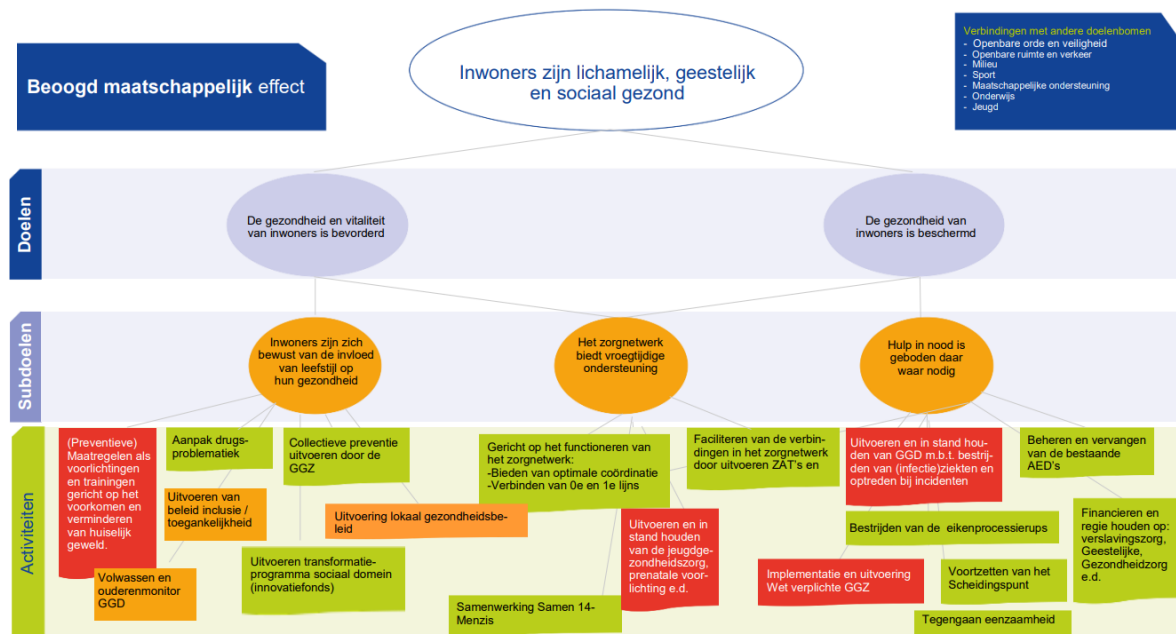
Beoogd maatschappelijk effect

Inwoners zijn lichamelijk, geestelijk en sociaal gezond

Verbindingen met andere doelenbomen
- Openbare orde en veiligheid
- Openbare ruimte en verkeer
- Milieu
- Sport
- Maatschappelijke ondersteuning
- Onderwijs
- Jeugd

Doelen

De gezondheid en vitaliteit van inwoners is bevorderd

De gezondheid van inwoners is beschermd

Subdoelen

Inwoners zijn zich bewust van de invloed van leefstijl op hun gezondheid

Het zorgnetwerk biedt vroegtijdige ondersteuning

Hulp in nood is geboden daar waar nodig

Activiteiten

(Preventieve) Maatregelen als voorlichtingen en trainingen gericht op het voorkomen en verminderen van huiselijk geweld.

Aanpak drugsproblematiek

Collectieve preventie uitvoeren door de GGZ

Gericht op het functioneren van het zorgnetwerk:
-Bieden van optimale coördinatie
-Verbinden van 0e en 1e lijns

Faciliteren van de verbindingen in het zorgnetwerk door uitvoeren ZAT's en

Uitvoeren en in stand houden van GGD m.b.t. bestrijden van (infectie)ziekten en optreden bij incidenten

Beheren en vervangen van de bestaande AED's

Uitvoeren van beleid inclusie / toegankelijkheid

Uitvoering lokaal gezondheidsbeleid

Uitvoeren en in stand houden van de jeugdgezondheidszorg, prenatale voorlichting e.d.

Bestrijden van de eikenprocessierups

Financieren en regie houden op: verslavingszorg, Geestelijke, Gezondheidzorg e.d.

Volwassen en ouderenmonitor GGD

Uitvoeren transformatieprogramma sociaal domein (innovatiefonds)

Implementatie en uitvoering Wet verplichte GGZ

Voortzetten van het Scheidingspunt

Samenwerking Samen 14-Menzis

Tegengaan eenzaamheid